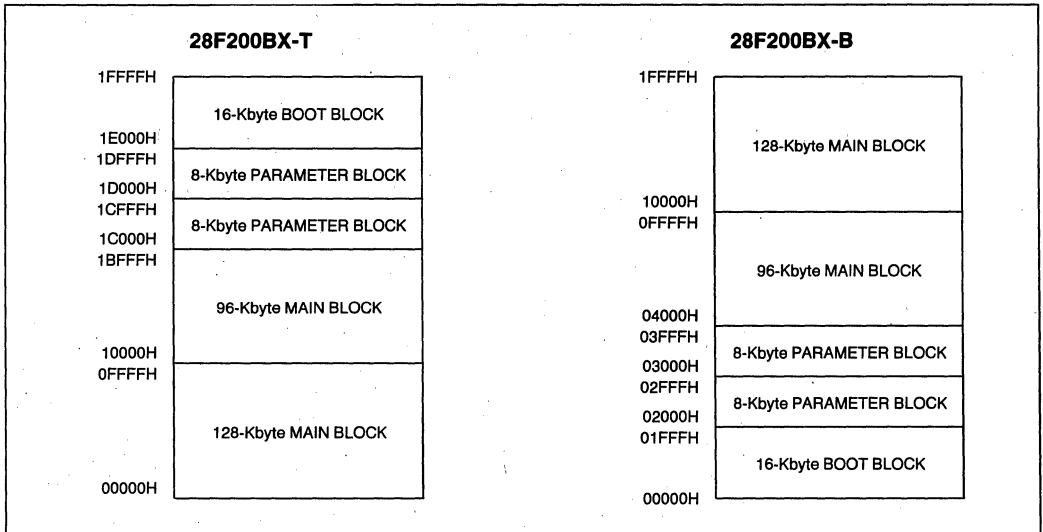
28F200BX-T

1FFFFH
16-Kbyte BOOT BLOCK
1E000H
1DFFFH
8-Kbyte PARAMETER BLOCK
1D000H
1CFFFH
8-Kbyte PARAMETER BLOCK
1C000H
1BFFFH
96-Kbyte MAIN BLOCK
10000H
0FFFFH
128-Kbyte MAIN BLOCK
00000H

28F200BX-B

1FFFFH
128-Kbyte MAIN BLOCK
10000H
0FFFFH
96-Kbyte MAIN BLOCK
04000H
03FFFH
8-Kbyte PARAMETER BLOCK
03000H
02FFFH
8-Kbyte PARAMETER BLOCK
02000H
01FFFH
16-Kbyte BOOT BLOCK
00000H